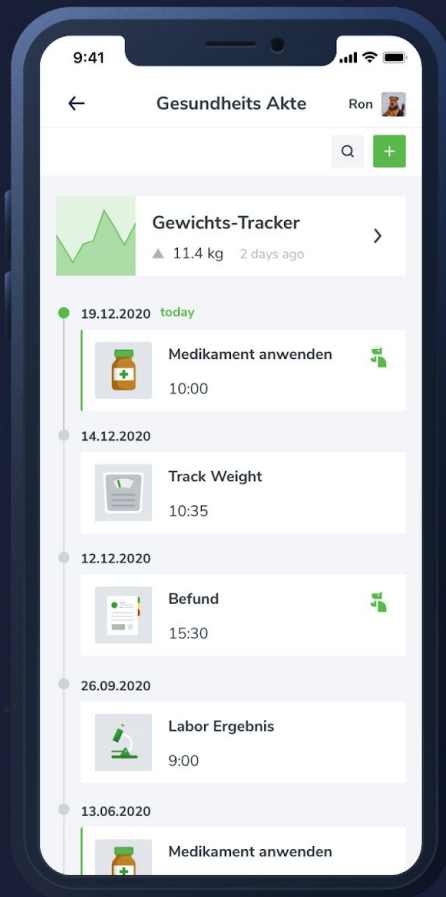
9:41

Gesundheits Akte

Ron

+

Gewichts-Tracker

11.4 kg 2 days ago

19.12.2020 today

Medikament anwenden

10:00

14.12.2020

Track Weight

10:35

12.12.2020

Befund

15:30

26.09.2020

Labor Ergebnis

9:00

13.06.2020

Medikament anwenden